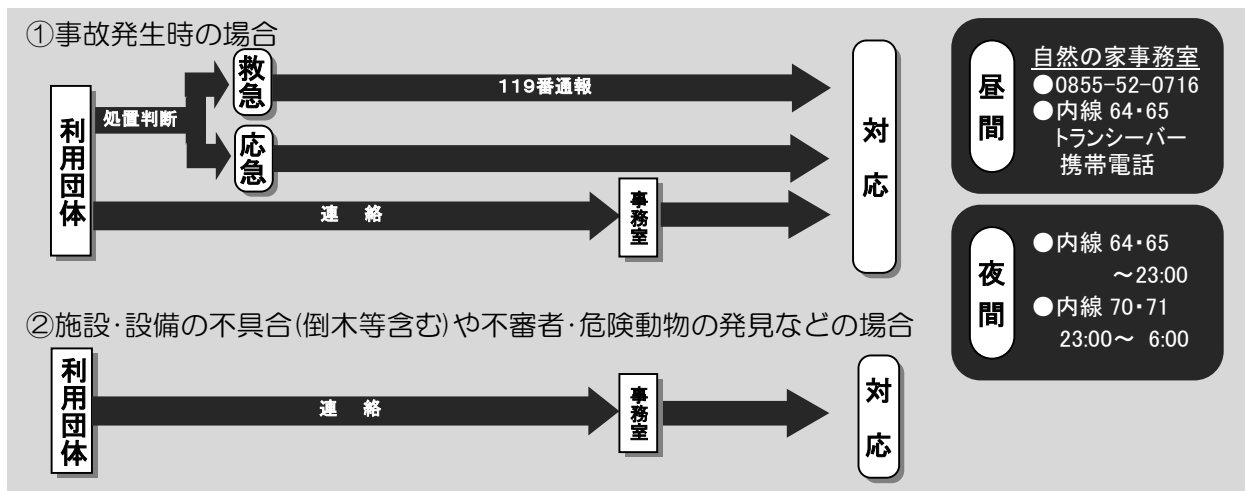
①事故発生時の場合

利用団体

処置判断

救急

119番通報

応急

連　絡

事務室

対応

昼間

自然の家事務室
●0855-52-0716
●内線 64･65
トランシーバー
携帯電話

夜間

●内線 64･65
～23:00
●内線 70･71
23:00～ 6:00

②施設･設備の不具合(倒木等含む)や不審者･危険動物の発見などの場合

利用団体

連　絡

事務室

対応